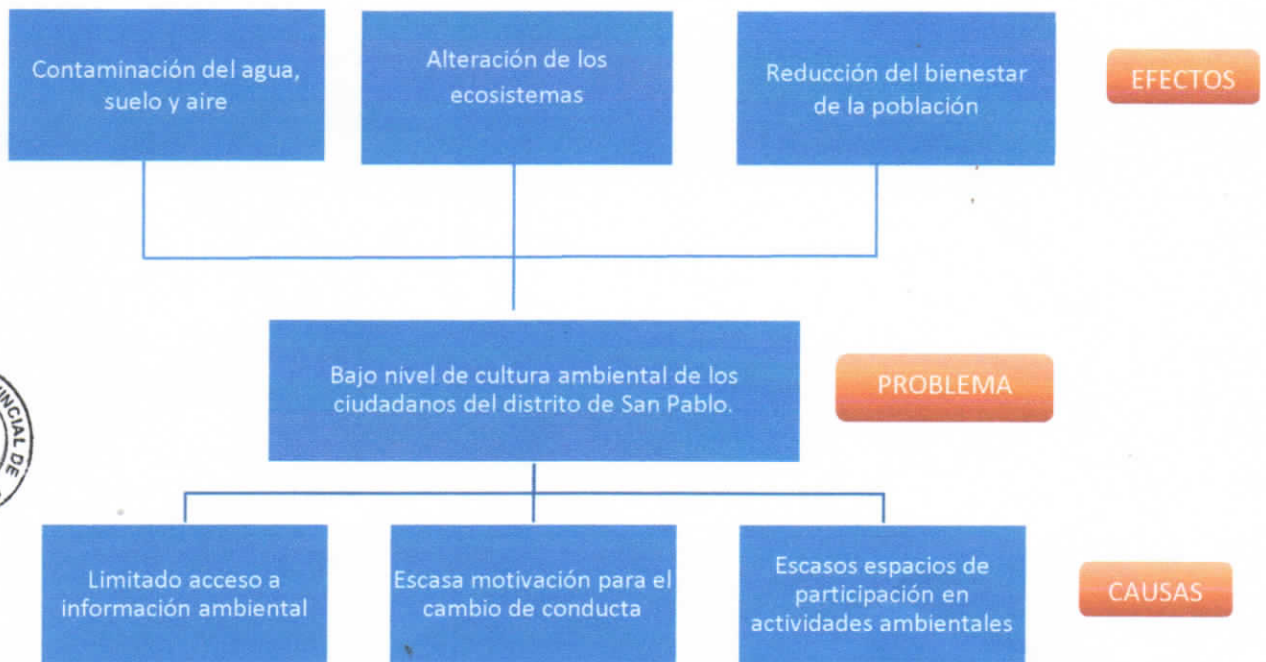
Contaminación del agua, suelo y aire

Alteración de los ecosistemas

Reducción del bienestar de la población

EFECTOS

Bajo nivel de cultura ambiental de los ciudadanos del distrito de San Pablo.

PROBLEMA

Limitado acceso a información ambiental

Escasa motivación para el cambio de conducta

Escasos espacios de participación en actividades ambientales

CAUSAS

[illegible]CIAL DE